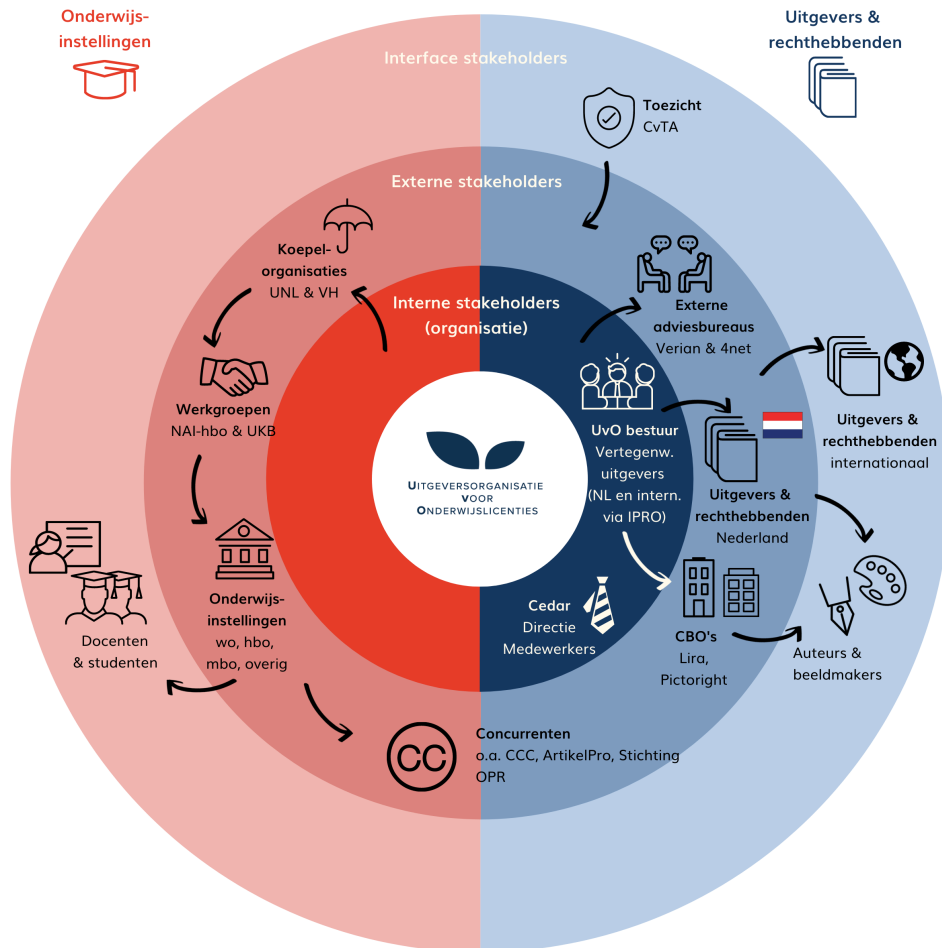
Onderwijsinstellingen

Uitgevers & rechthebbenden

Interface stakeholders

Toezicht
CvTA

Externe stakeholders

Koepelorganisaties
UNL & VH

Interne stakeholders (organisatie)

Externe adviesbureaus
Verian & 4net

Werkgroepen
NAI-hbo & UKB

Uitgeversorganisatie voor Onderwijslicenties

UvO bestuur
Vertegenw. uitgevers (NL en intern. via IPRO)

Uitgevers & rechthebbenden
internationaal

Uitgevers & rechthebbenden
Nederland

Onderwijsinstellingen
wo, hbo, mbo, overig

Docenten & studenten

Cedar
Directie
Medewerkers

CBO's
Lira, Pictoright

Auteurs & beeldmakers

Concurrenten
o.a. CCC, ArtikelPro, Stichting OPR